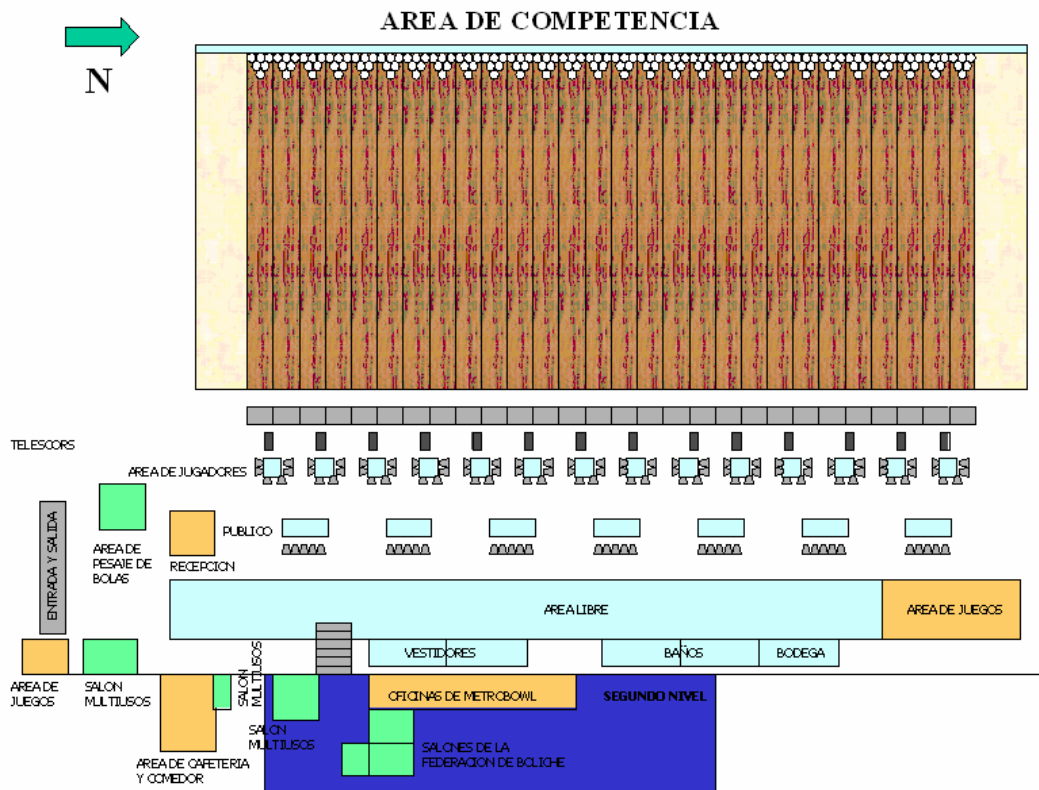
AREA DE COMPETENCIA

N

TELESCORS

AREA DE JUGADORES

ENTRADA Y SALIDA

AREA DE PESAJE DE BOLAS

RECEPCION

PUBLICO

AREA LIBRE

AREA DE JUEGOS

VESTIDORES

BAÑOS

BODEGA

AREA DE JUEGOS

SALON MULTIUSOS

SALON MULTIUSOS

OFICINAS DE METROBOWL

SEGUNDO NIVEL

SALON MULTIUSOS

SALONES DE LA FEDERACION DE BOLICHE

AREA DE CAFETERIA Y COMEDOR